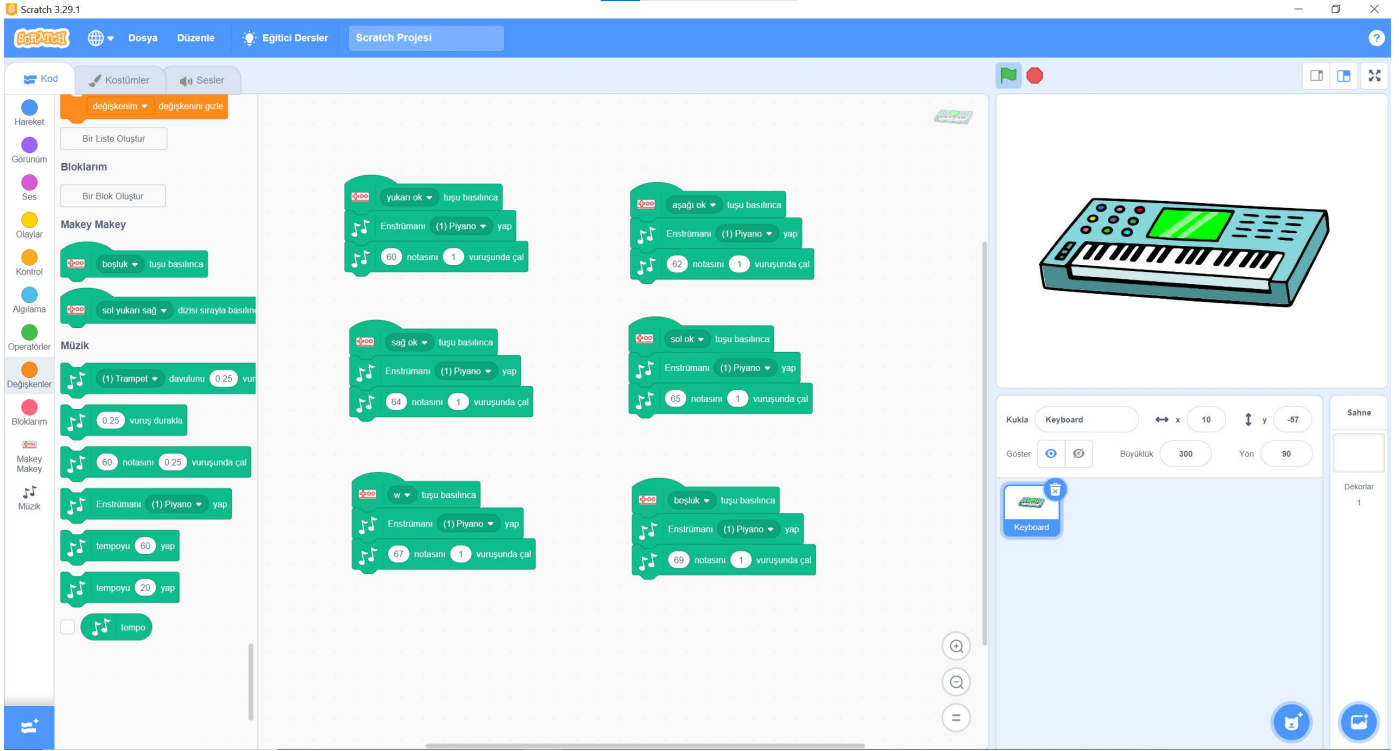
Scratch 3.29.1

SCRATCH Dosya Düzenle Eğitici Dersler Scratch Projesi

Kod Kostümler Sesler

Hareket
Görünüm
Ses
Olaylar
Kontrol
Algılama
Operatörler
Değişkenler
Bloklarım
Makey Makey
Müzik

değişkenim değişkenini gizle

Bir Liste Oluştur

Bloklarım

Bir Blok Oluştur

Makey Makey

boşluk tuşu basılınca

sol yukarı sağ dizisi sırayla basılın

Müzik

(1) Trampet davulunu 0.25 vur

0.25 vuruş durakla

60 notasını 0.25 vuruşunda çal

Enstrümanı (1) Piyano yap

tempoyu 60 yap

tempoyu 20 yap

tempo

yukarı ok tuşu basılınca
Enstrümanı (1) Piyano yap
60 notasını 1 vuruşunda çal

aşağı ok tuşu basılınca
Enstrümanı (1) Piyano yap
62 notasını 1 vuruşunda çal

sağ ok tuşu basılınca
Enstrümanı (1) Piyano yap
64 notasını 1 vuruşunda çal

sol ok tuşu basılınca
Enstrümanı (1) Piyano yap
65 notasını 1 vuruşunda çal

w tuşu basılınca
Enstrümanı (1) Piyano yap
67 notasını 1 vuruşunda çal

boşluk tuşu basılınca
Enstrümanı (1) Piyano yap
69 notasını 1 vuruşunda çal

Kukla Keyboard x 10 y -57
Göster Büyüklük 300 Yön 90

Keyboard

Sahne
Dekorlar
1